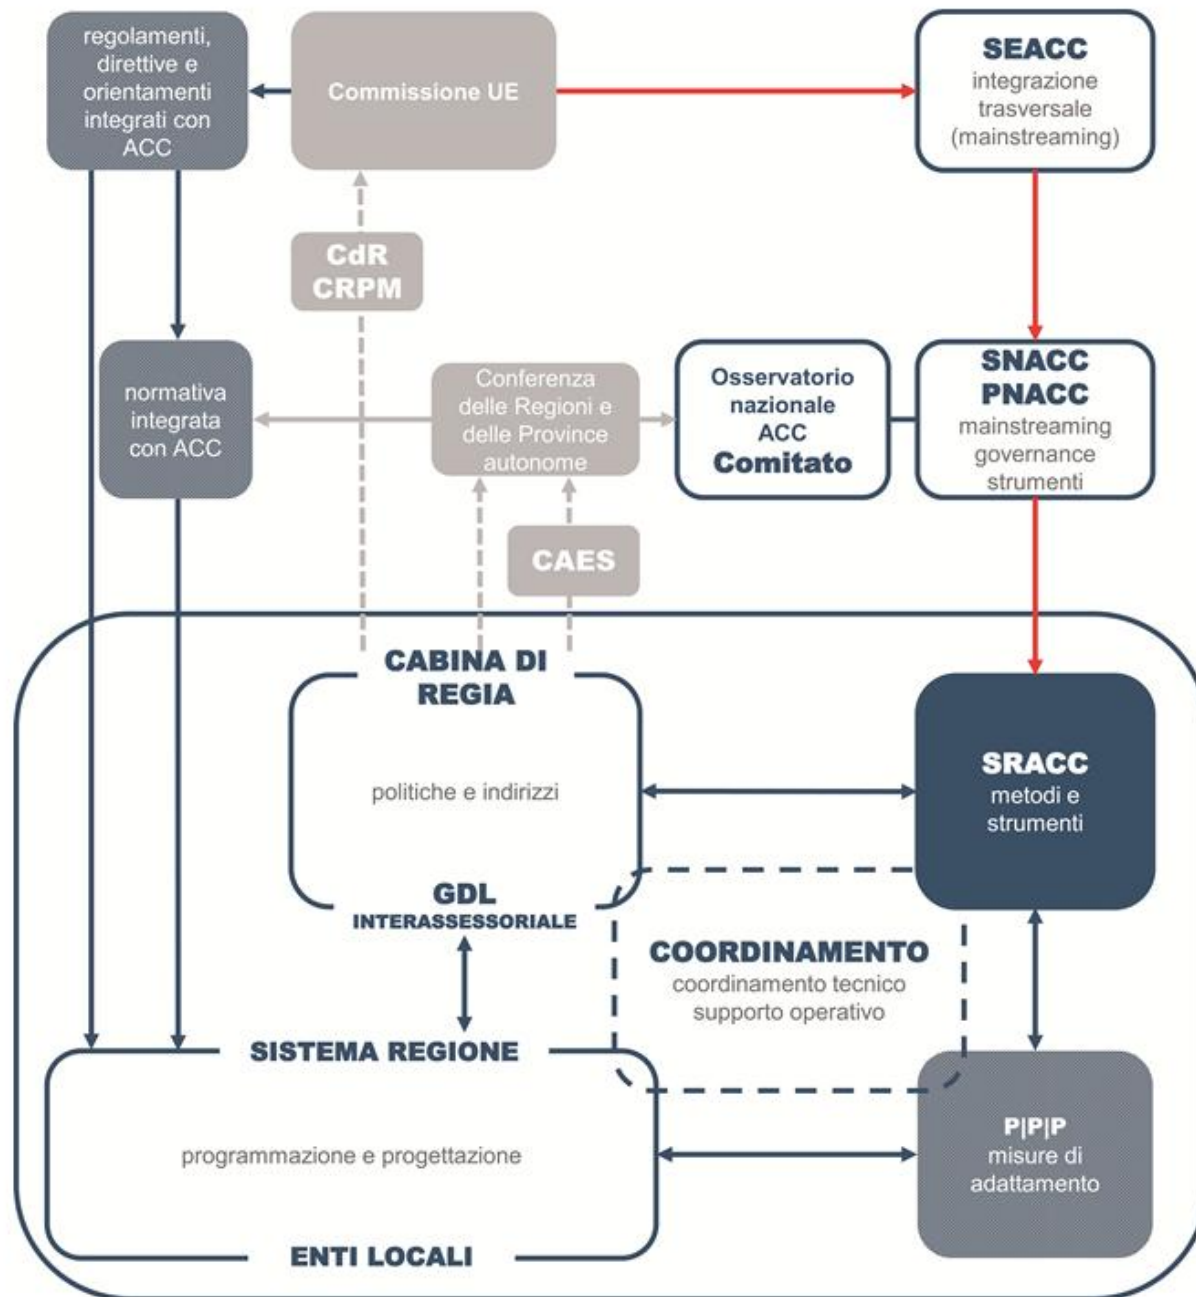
regolamenti, direttive e orientamenti integrati con ACC

Commissione UE

SEACC
integrazione trasversale (mainstreaming)

CdR
CRPM

normativa integrata con ACC

Conferenza delle Regioni e delle Province autonome

Osservatorio nazionale ACC
Comitato

SNACC
PNACC
mainstreaming governance strumenti

CAES

CABINA DI REGIA

politiche e indirizzi

GDL
INTERASSESSORIALE

SRACC
metodi e strumenti

COORDINAMENTO
coordinamento tecnico supporto operativo

SISTEMA REGIONE

programmazione e progettazione

ENTI LOCALI

P|P|P
misure di adattamento